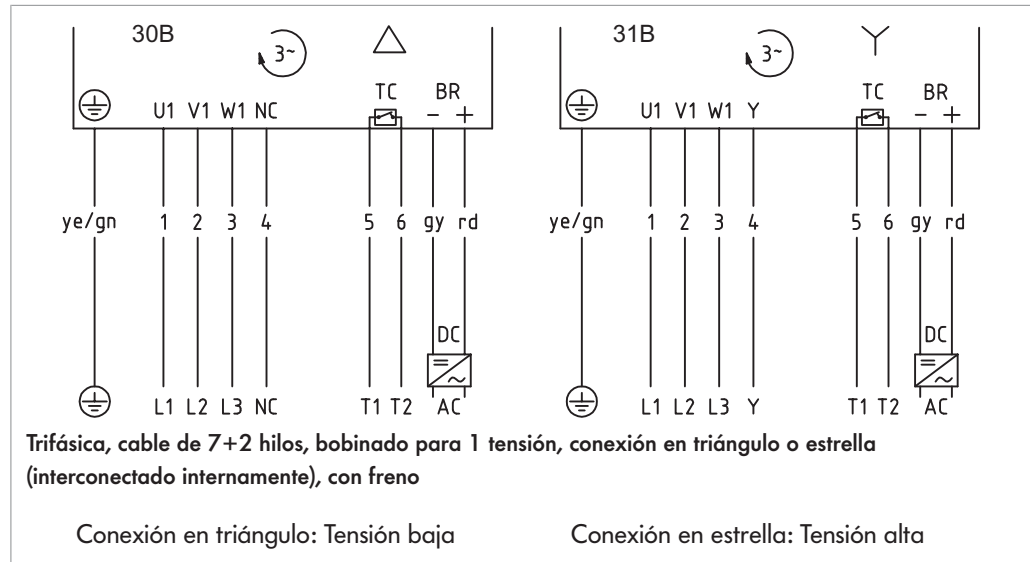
30B

3~

△

U1 V1 W1 NC

TC BR

− +

ye/gn 1 2 3 4 5 6 gy rd

DC

AC

L1 L2 L3 NC T1 T2

31B

3~

Y

U1 V1 W1 Y

TC BR

− +

ye/gn 1 2 3 4 5 6 gy rd

DC

AC

L1 L2 L3 Y T1 T2

Trifásica, cable de 7+2 hilos, bobinado para 1 tensión, conexión en triángulo o estrella (interconectado internamente), con freno

Conexión en triángulo: Tensión baja

Conexión en estrella: Tensión alta